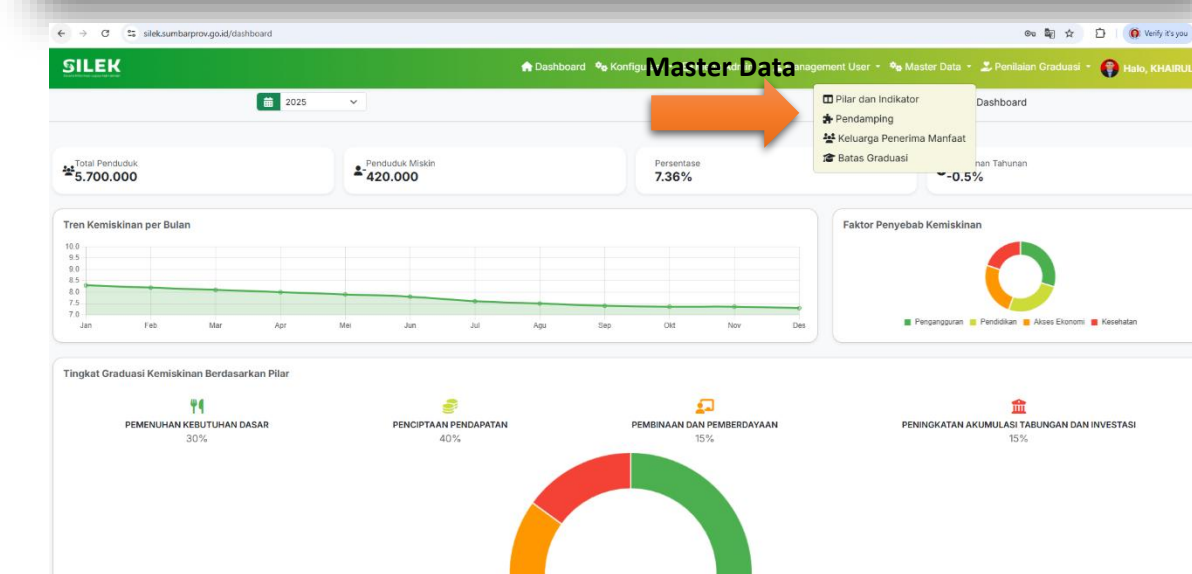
silek.sumbarprov.go.id/dashboard

Verify it's you

SILEK

Dashboard Konfigu Master Data anagement User Master Data Penilaian Graduasi Halo, KHAIRUL

2025

Pilar dan Indikator
Pendamping
Keluarga Penerima Manfaat
Batas Graduasi

Dashboard

Total Penduduk
5.700.000

Penduduk Miskin
420.000

Persentase
7.36%

nan Tahunan
-0.5%

Tren Kemiskinan per Bulan

10.0
9.5
9.0
8.5
8.0
7.5
7.0

Jan Feb Mar Apr Mei Jun Jul Agu Sep Okt Nov Des

Faktor Penyebab Kemiskinan

Pengangguran Pendidikan Akses Ekonomi Kesehatan

Tingkat Graduasi Kemiskinan Berdasarkan Pilar

PEMENUHAN KEBUTUHAN DASAR
30%

PENCIPTAAN PENDAPATAN
40%

PEMBINAAN DAN PEMBERDAYAAN
15%

PENINGKATAN AKUMULASI TABUNGAN DAN INVESTASI
15%